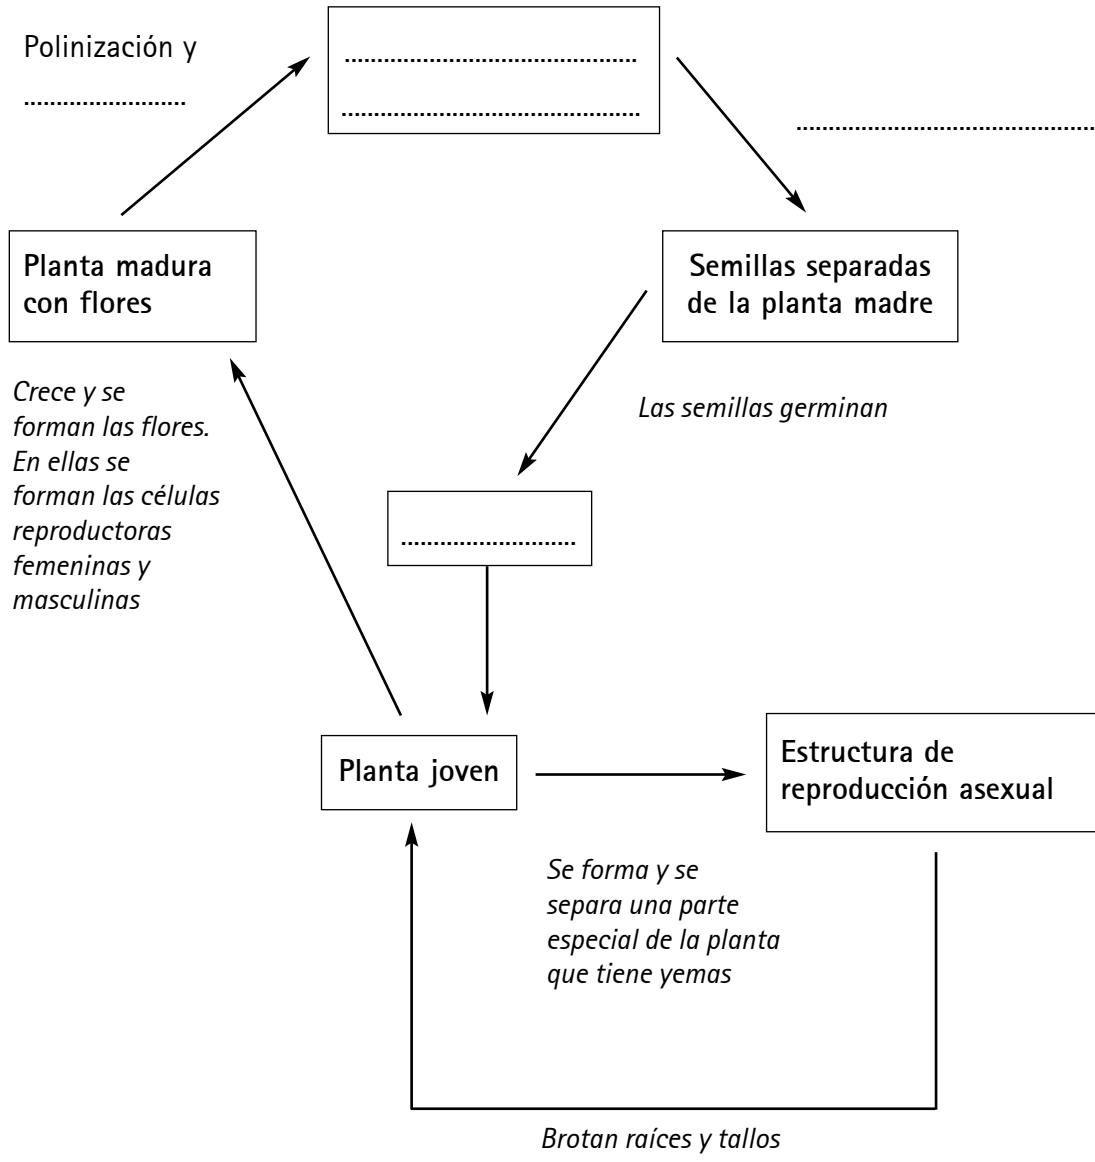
Polinización y
.........................

..............................................
..............................................

..............................................

Planta madura con flores

Semillas separadas de la planta madre

Crece y se forman las flores. En ellas se forman las células reproductoras femeninas y masculinas

Las semillas germinan

...........................

Planta joven

Estructura de reproducción asexual

Se forma y se separa una parte especial de la planta que tiene yemas

Brotan raíces y tallos